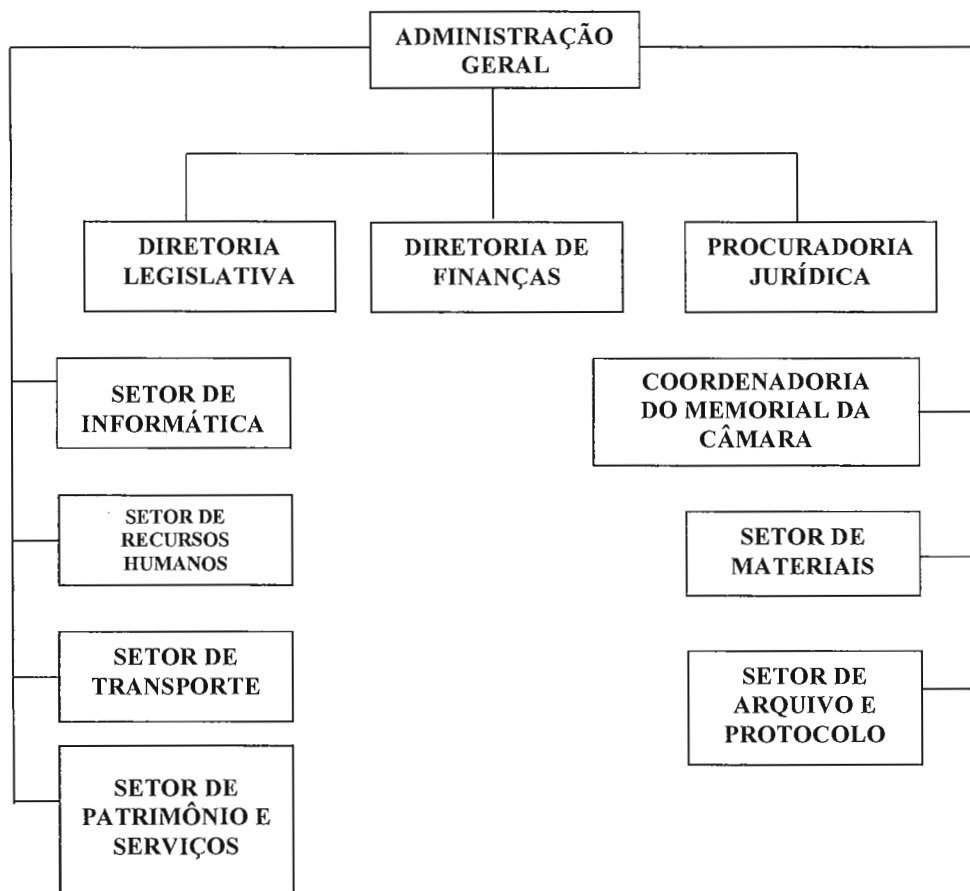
ADMINISTRAÇÃO GERAL

DIRETORIA LEGISLATIVA

DIRETORIA DE FINANÇAS

PROCURADORIA JURÍDICA

SETOR DE INFORMÁTICA

SETOR DE RECURSOS HUMANOS

SETOR DE TRANSPORTE

SETOR DE PATRIMÔNIO E SERVIÇOS

COORDENADORIA DO MEMORIAL DA CÂMARA

SETOR DE MATERIAIS

SETOR DE ARQUIVO E PROTOCOLO